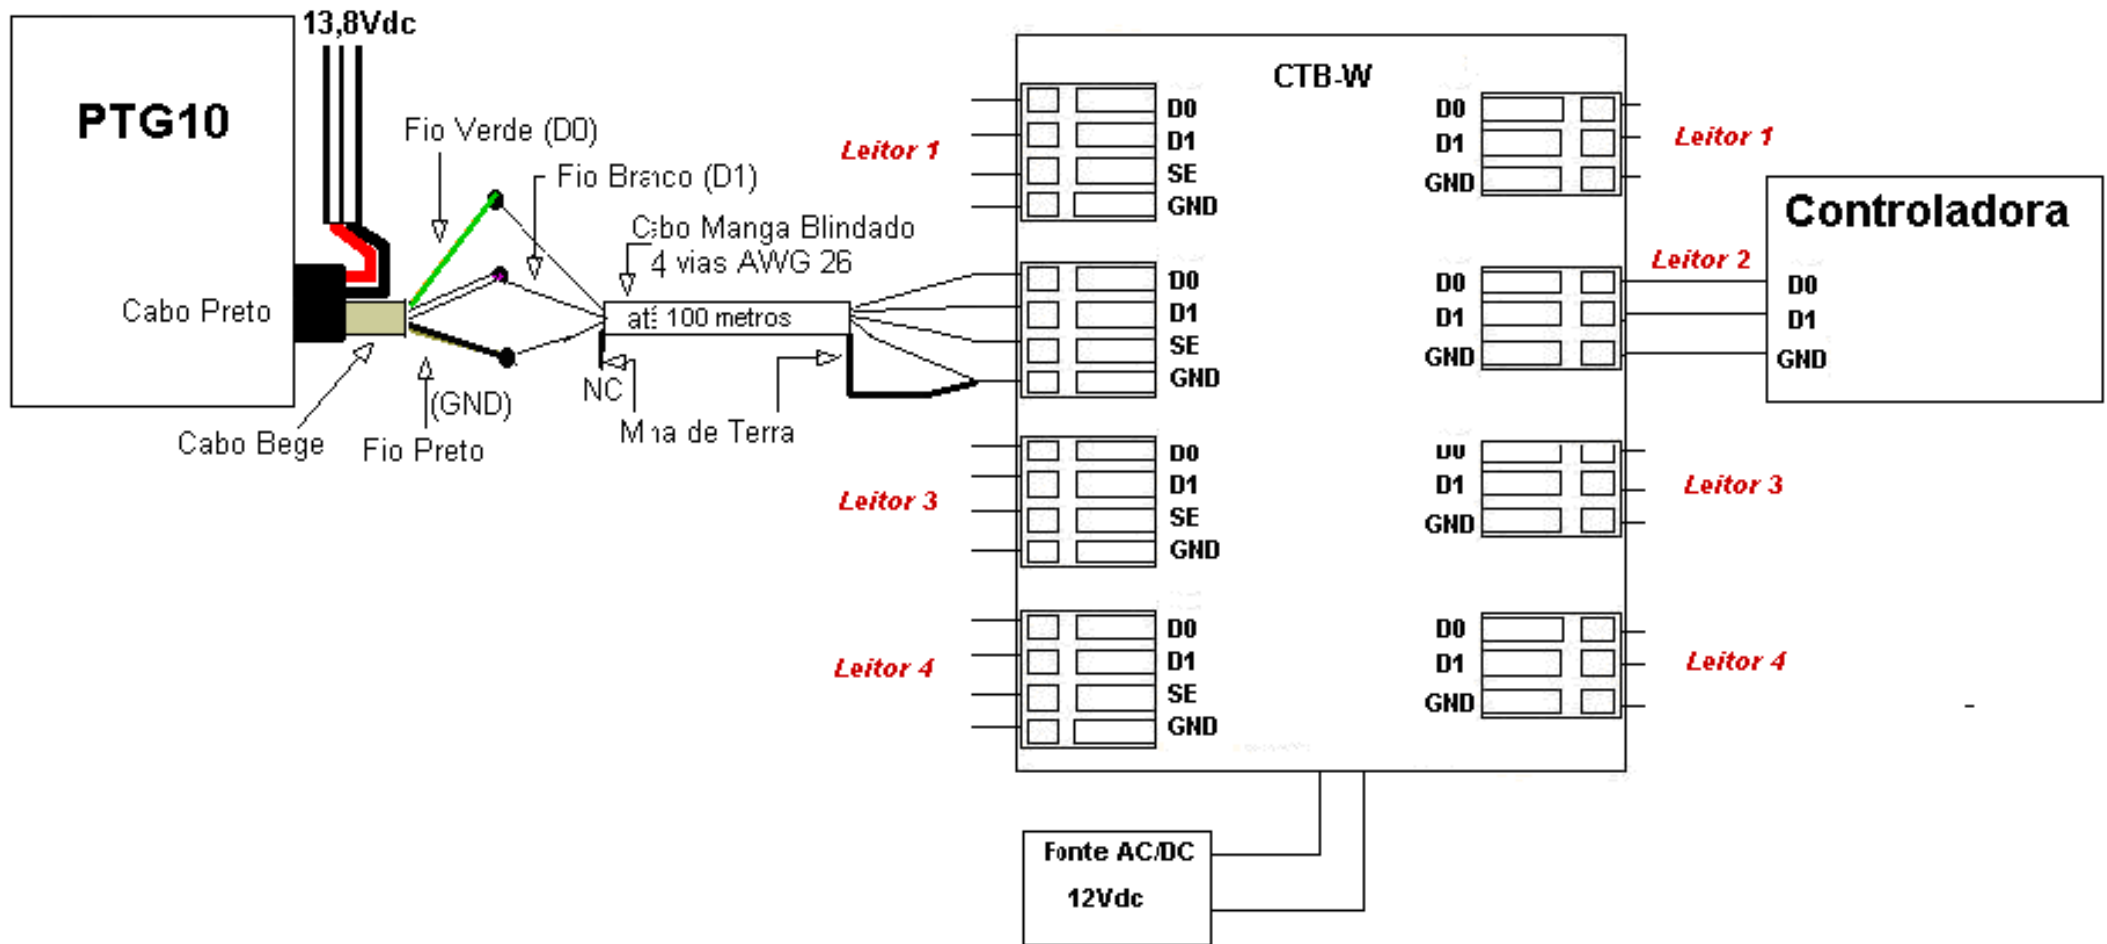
13,8Vdc

PTG10

Cabo Preto

Fio Verde (D0)

Fio Branco (D1)

Cabo Manga Blindado
4 vias AWG 26

até 100 metros

NC

(GND)

Cabo Bege

Fio Preto

Malha de Terra

CTB-W

Leitor 1

D0
D1
SE
GND

D0
D1
SE
GND

Leitor 3

D0
D1
SE
GND

Leitor 4

D0
D1
SE
GND

D0
D1
GND

Leitor 1

D0
D1
GND

Leitor 2

D0
D1
GND

Leitor 3

D0
D1
GND

Leitor 4

Controladora

D0
D1
GND

Fonte AC/DC
12Vdc